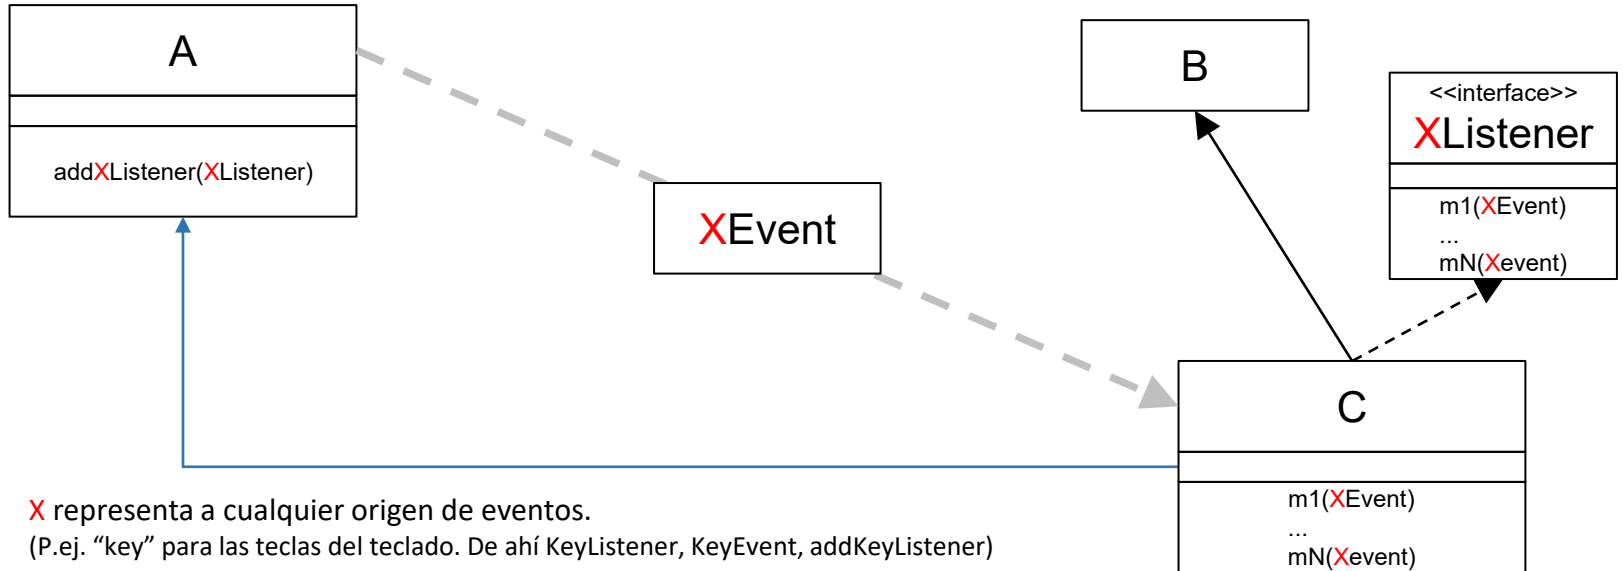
A

addXListener(XListener)

XEvent

B

<<interface>>
XListener

m1(XEvent)
...
mN(Xevent)

C

m1(XEvent)
...
mN(Xevent)

X representa a cualquier origen de eventos.
(P.ej. “key” para las teclas del teclado. De ahí KeyListener, KeyEvent, addKeyListener)